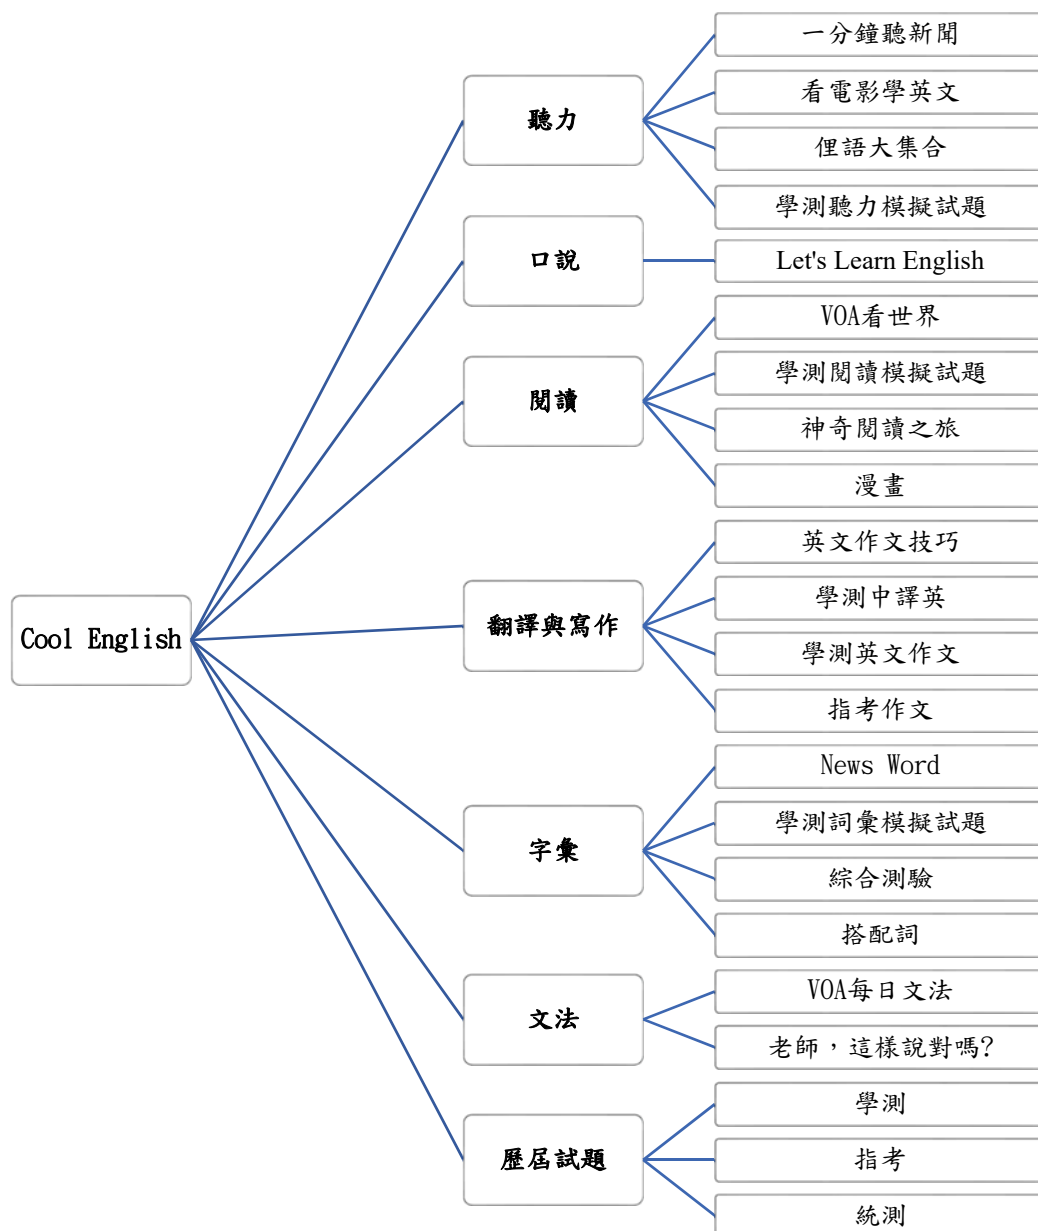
Cool English

聽力
一分鐘聽新聞
看電影學英文
俚語大集合
學測聽力模擬試題

口說
Let's Learn English

閱讀
VOA看世界
學測閱讀模擬試題
神奇閱讀之旅
漫畫

翻譯與寫作
英文作文技巧
學測中譯英
學測英文作文
指考作文

字彙
News Word
學測詞彙模擬試題
綜合測驗
搭配詞

文法
VOA每日文法
老師，這樣說對嗎?

歷屆試題
學測
指考
統測